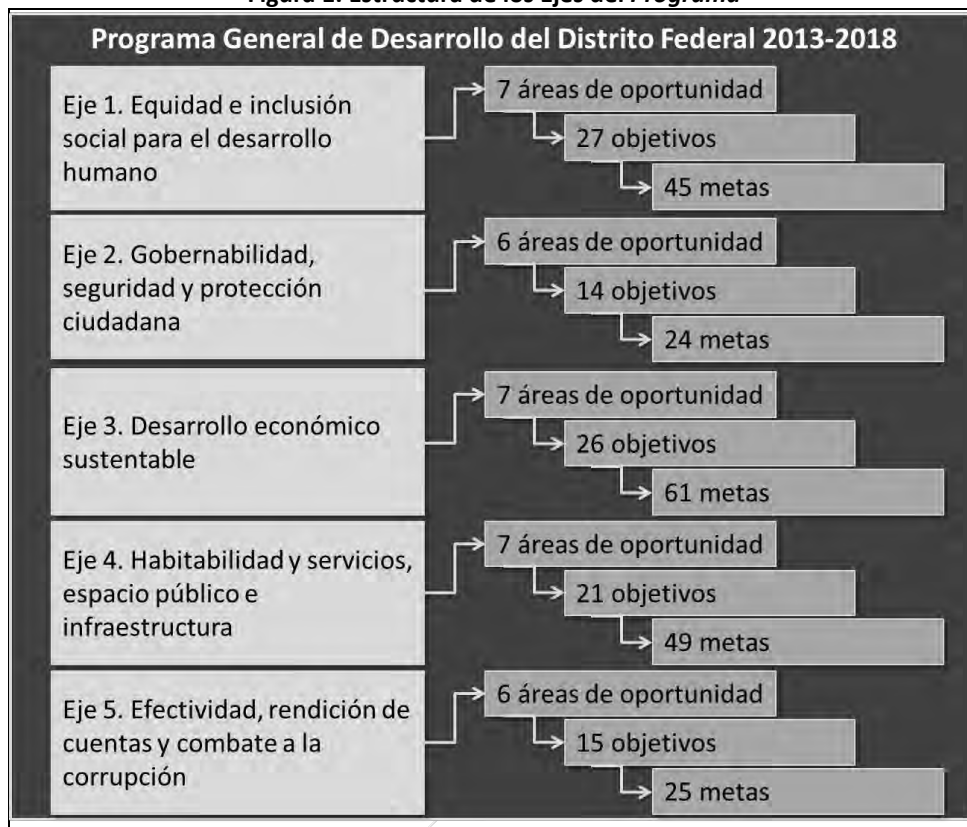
Figura 1. Estructura de los Ejes del Programa

Programa General de Desarrollo del Distrito Federal 2013-2018

Eje 1. Equidad e inclusión social para el desarrollo humano

7 áreas de oportunidad

27 objetivos

45 metas

Eje 2. Gobernabilidad, seguridad y protección ciudadana

6 áreas de oportunidad

14 objetivos

24 metas

Eje 3. Desarrollo económico sustentable

7 áreas de oportunidad

26 objetivos

61 metas

Eje 4. Habitabilidad y servicios, espacio público e infraestructura

7 áreas de oportunidad

21 objetivos

49 metas

Eje 5. Efectividad, rendición de cuentas y combate a la corrupción

6 áreas de oportunidad

15 objetivos

25 metas